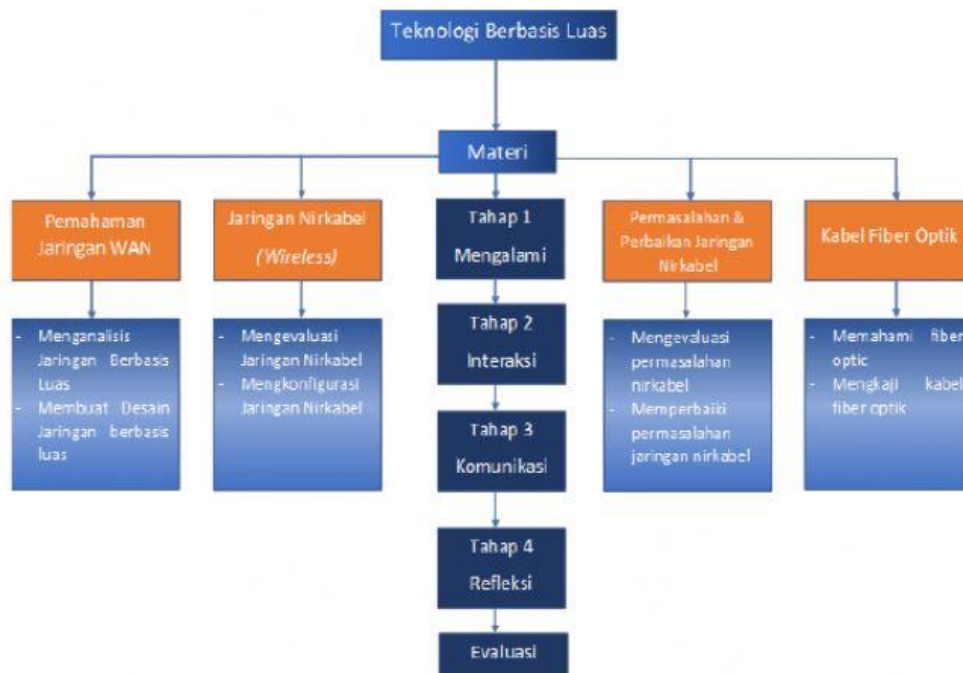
Teknologi Berbasis Luas

Materi

Pemahaman Jaringan WAN

- Menganalisis Jaringan Berbasis Luas
- Membuat Desain Jaringan berbasis luas

Jaringan Nirkabel (Wireless)

- Mengevaluasi Jaringan Nirkabel
- Mengkonfigurasi Jaringan Nirkabel

Tahap 1 Mengalami

Tahap 2 Interaksi

Tahap 3 Komunikasi

Tahap 4 Refleksi

Evaluasi

Permasalahan & Perbaikan Jaringan Nirkabel

- Mengevaluasi permasalahan nirkabel
- Memperbaiki permasalahan jaringan nirkabel

Kabel Fiber Optik

- Memahami fiber optic
- Mengkaji kabel fiber optik